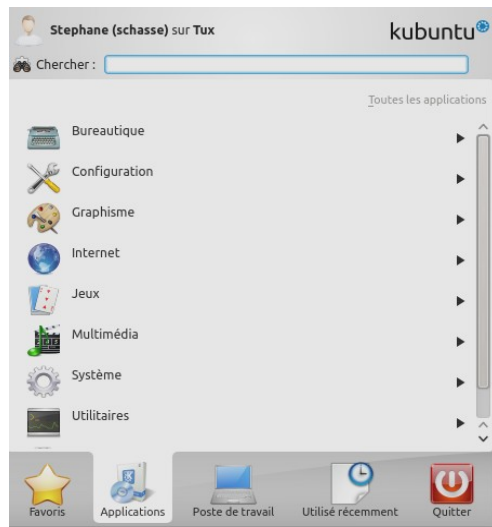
Stephane (schasse) sur Tux

kubuntu

Chercher :

Toutes les applications

Bureautique

Configuration

Graphisme

Internet

Jeux

Multimédia

Système

Utilitaires

Favoris

Applications

Poste de travail

Utilisé récemment

Quitter